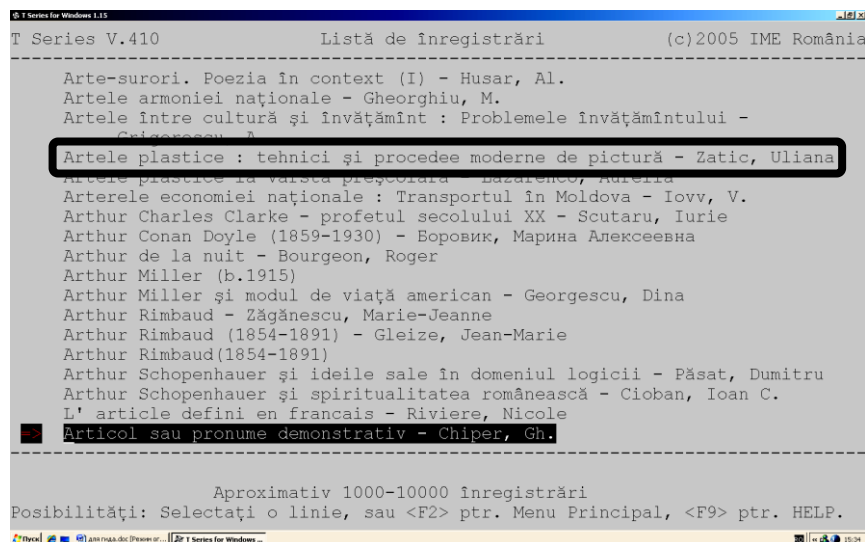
T Series for Windows 1.15

T Series V.410 Listă de înregistrări (c)2005 IME România

Arte-surori. Poezia în context (I) - Husar, Al.
Artele armoniei naționale - Gheorghiu, M.
Artele între cultură și învățămînt : Problemele învățămîntului - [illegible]
Artele plastice : tehnici și procedee moderne de pictură - Zatic, Uliana
Artele plastice la vîrsta preșcolară - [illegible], Aurelia
Arterele economiei naționale : Transportul în Moldova - Iovv, V.
Arthur Charles Clarke - profetul secolului XX - Scutaru, Iurie
Arthur Conan Doyle (1859-1930) - Боровик, Марина Алексеевна
Arthur de la nuit - Bourgeon, Roger
Arthur Miller (b.1915)
Arthur Miller și modul de viață american - Georgescu, Dina
Arthur Rimbaud - Zăgănescu, Marie-Jeanne
Arthur Rimbaud (1854-1891) - Gleize, Jean-Marie
Arthur Rimbaud(1854-1891)
Arthur Schopenhauer și ideile sale în domeniul logicii - Păsat, Dumitru
Arthur Schopenhauer și spiritualitatea românească - Cioban, Ioan C.
L' article defini en francais - Riviere, Nicole
=> Articol sau pronume demonstrativ - Chiper, Gh.

Aproximativ 1000-10000 înregistrări
Posibilități: Selectați o linie, sau <F2> ptr. Menu Principal, <F9> ptr. HELP.

Пуск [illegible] T Series for Windows ... 15:34